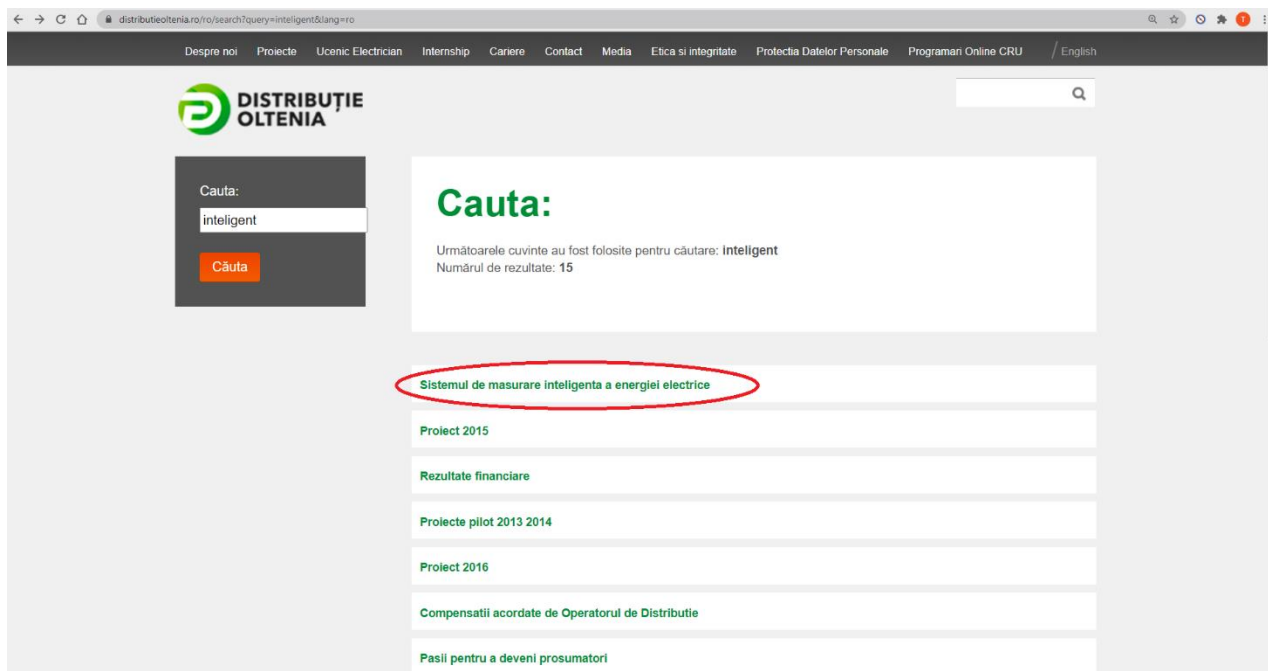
distributieoltenia.ro/ro/search?query=inteligent&lang=ro

Despre noi Proiecte Ucenic Electrician Internship Cariere Contact Media Etica si integritate Protectia Datelor Personale Programari Online CRU / English

DISTRIBUȚIE OLTENIA

Cauta:

inteligent

Căuta

Cauta:

Următoarele cuvinte au fost folosite pentru căutare: **inteligent**
Numărul de rezultate: **15**

Sistemul de masurare inteligenta a energiei electrice

Proiect 2015

Rezultate financiare

Proiecte pilot 2013 2014

Proiect 2016

Compensatii acordate de Operatorul de Distributie

Pasii pentru a deveni prosumatori